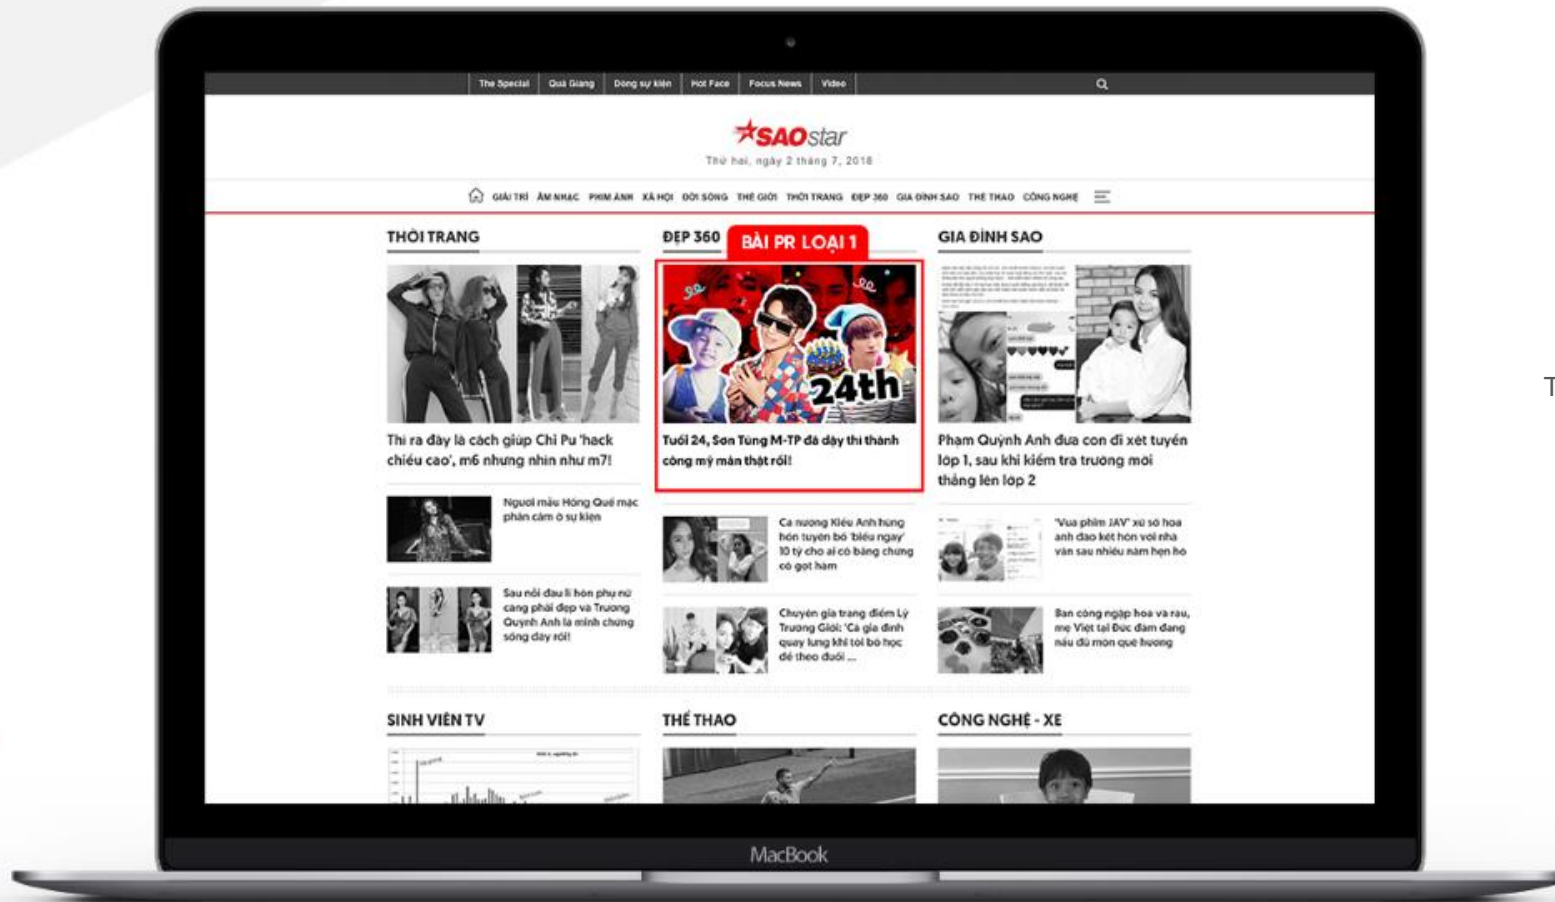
The Special | Quả Giang | Dòng sự kiện | Hot Face | Focus News | Video

SAOstar
Thứ hai, ngày 2 tháng 7, 2018

GIẢI TRÍ ÂM NHẠC PHIM ẢNH XÃ HỘI ĐỜI SỐNG THẾ GIỚI THỜI TRANG ĐẸP 360 GIA ĐÌNH SAO THỂ THAO CÔNG NGHỆ

THỜI TRANG

Thì ra đây là cách giúp Chi Pu 'hack chiều cao', m6 nhưng nhìn như m7!

Người mẫu Hồng Quế mặc phản cảm ở sự kiện

Sau nỗi đau li hôn phụ nữ càng phải đẹp và Trương Quỳnh Anh là minh chứng sống đây rồi!

ĐẸP 360

BÀI PR LOẠI 1

24th

Tuổi 24, Sơn Tùng M-TP đã dạy thì thành công mỹ mãn thật rồi!

Ca nương Kiều Anh hùng hồn tuyên bố 'biếu ngay' 10 tỷ cho ai có bằng chứng có gọt hàm

Chuyên gia trang điểm Lý Trương Giời: 'Cả gia đình quay lưng khi tôi bỏ học để theo đuổi ...

GIA ĐÌNH SAO

Phạm Quỳnh Anh đưa con đi xét tuyển lớp 1, sau khi kiểm tra trường mới thẳng lên lớp 2

'Vua phim JAV' xứ sở hoa anh đào kết hôn với nhà văn sau nhiều năm hẹn hò

Ban công ngập hoa và rau, mẹ Việt tại Đức đảm đang nấu đủ món quê hương

SINH VIÊN TV

THỂ THAO

CÔNG NGHỆ - XE

MacBook